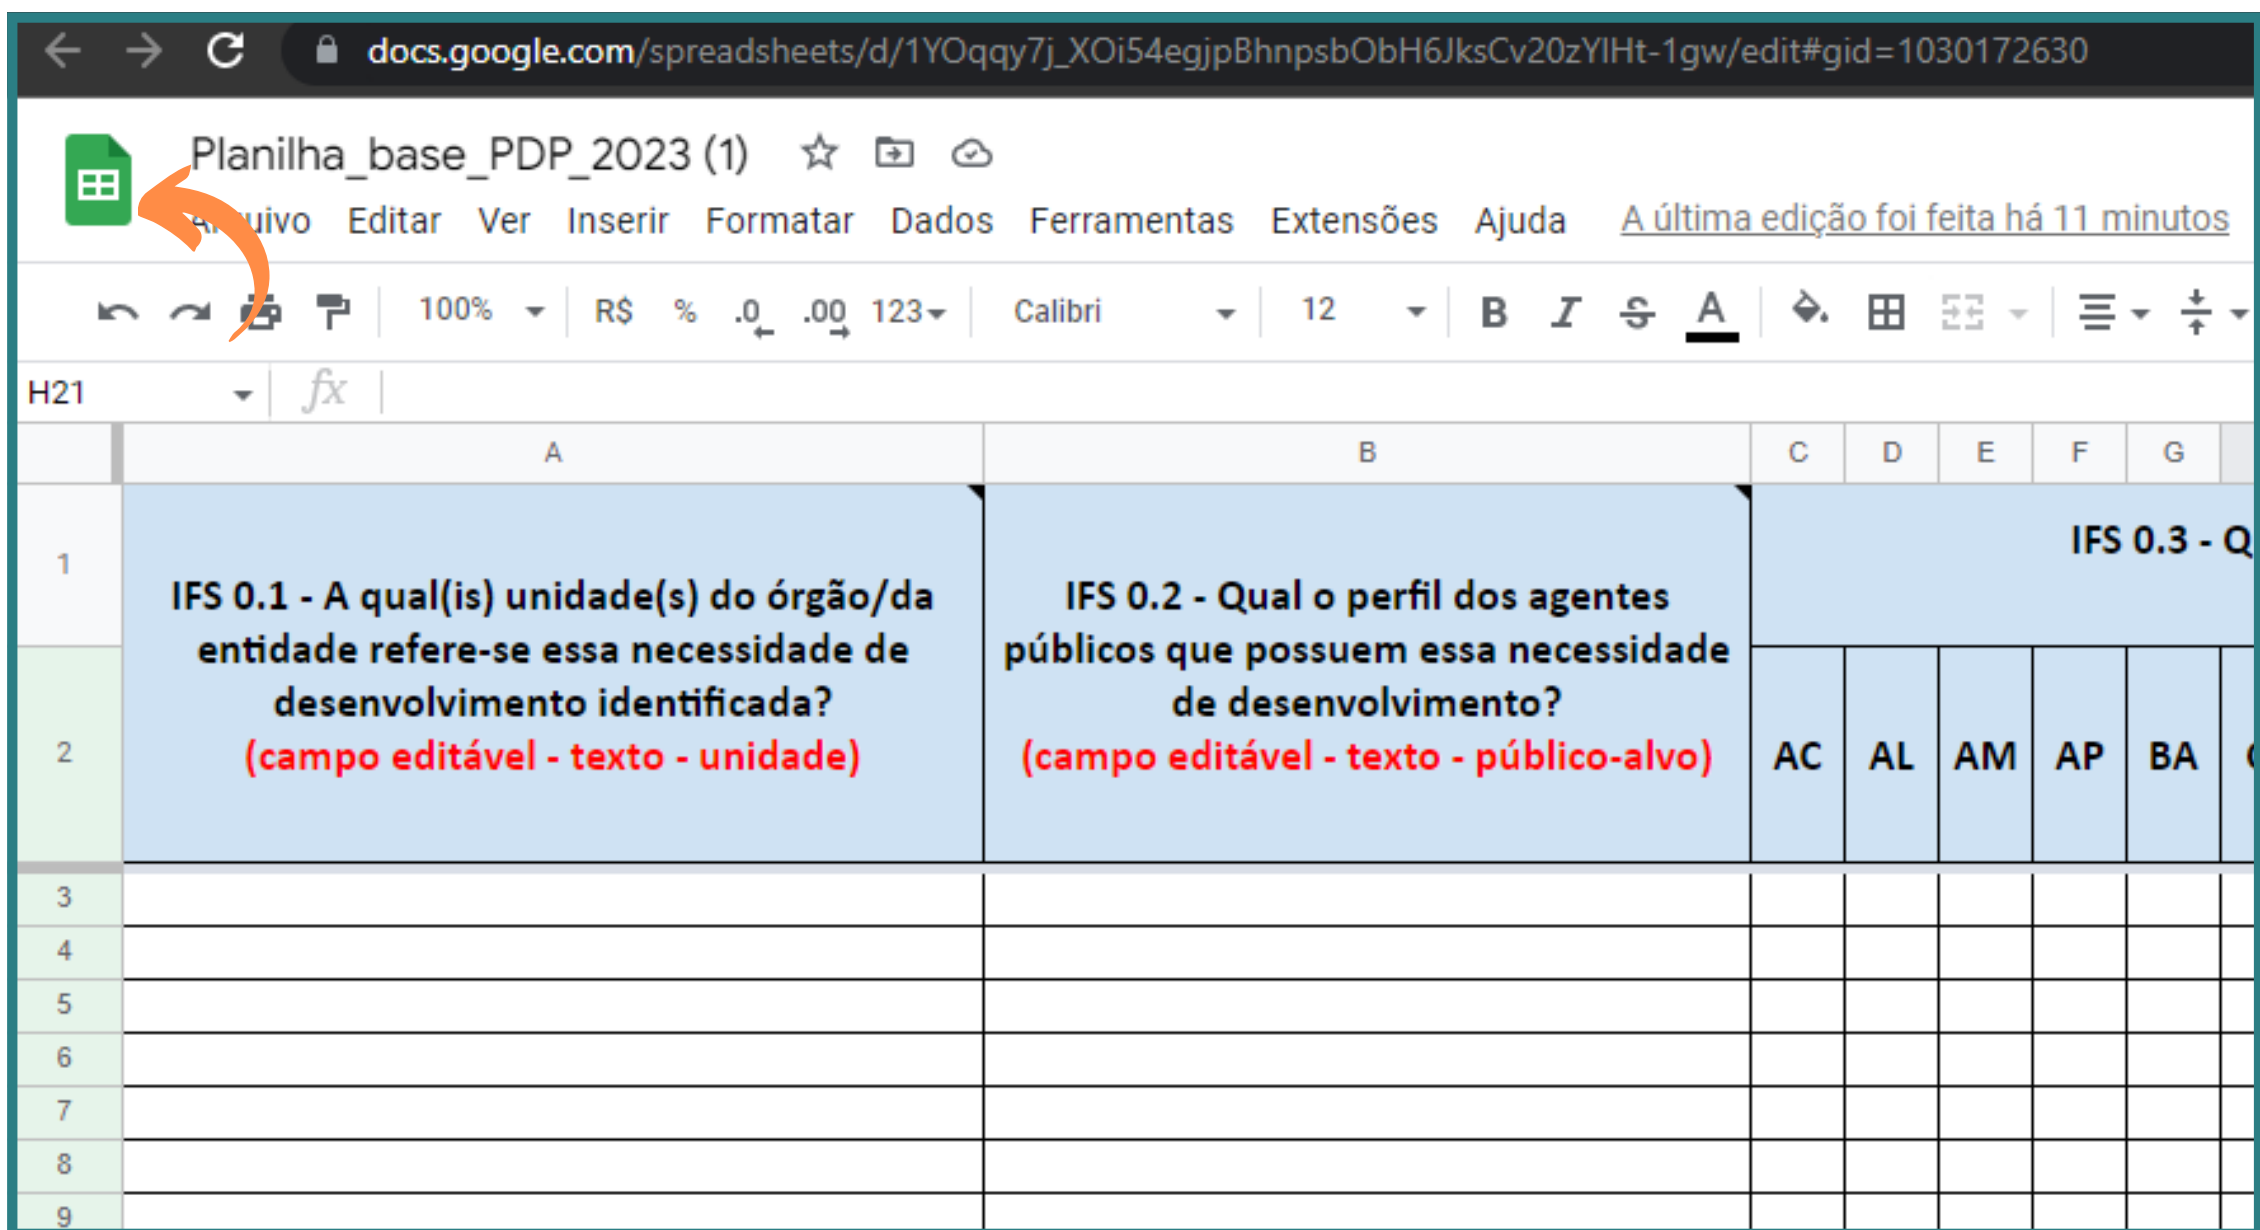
docs.google.com/spreadsheets/d/1YOqqy7j_XOi54egjpBhnpsbObH6JksCv20zYIHt-1gw/edit#gid=1030172630

Planilha_base_PDP_2023 (1)

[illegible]uivo Editar Ver Inserir Formatar Dados Ferramentas Extensões Ajuda A última edição foi feita há 11 minutos

100% R$ % .0 .00 123 Calibri 12 B I S A

H21 fx

| | A | B | C | D | E | F | G |
|---|---|---|---|---|---|---|---|
| 1 | IFS 0.1 - A qual(is) unidade(s) do órgão/da entidade refere-se essa necessidade de desenvolvimento identificada? (campo editável - texto - unidade) | IFS 0.2 - Qual o perfil dos agentes públicos que possuem essa necessidade de desenvolvimento? (campo editável - texto - público-alvo) | IFS 0.3 - Q | | | | |
| 2 | | | AC | AL | AM | AP | BA |
| 3 | | | | | | | |
| 4 | | | | | | | |
| 5 | | | | | | | |
| 6 | | | | | | | |
| 7 | | | | | | | |
| 8 | | | | | | | |
| 9 | | | | | | | |